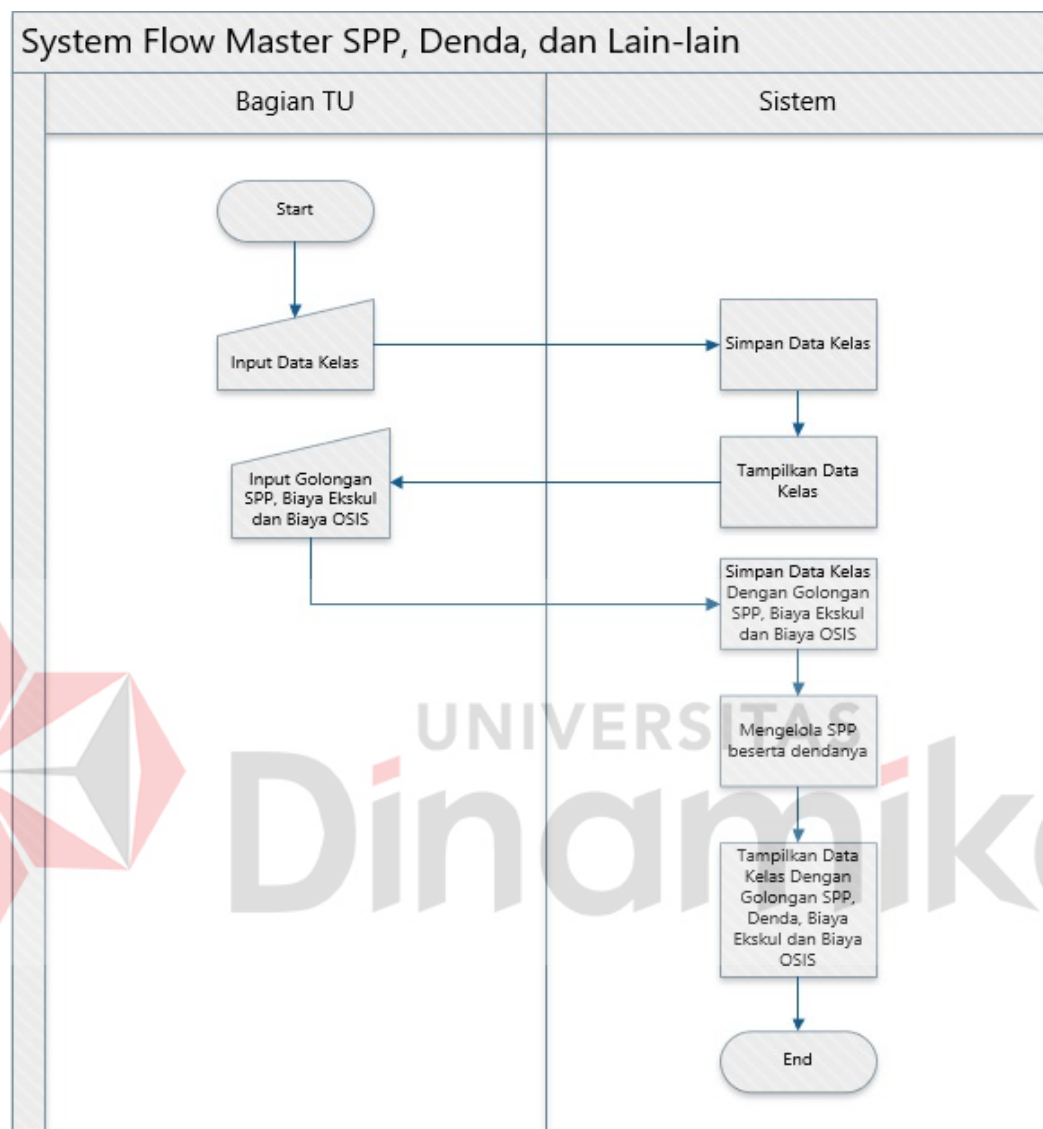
System Flow Master SPP, Denda, dan Lain-lain

Bagian TU

Sistem

Start

Input Data Kelas

Simpan Data Kelas

Tampilkan Data Kelas

Input Golongan SPP, Biaya Ekskul dan Biaya OSIS

Simpan Data Kelas Dengan Golongan SPP, Biaya Ekskul dan Biaya OSIS

Mengelola SPP beserta dendanya

Tampilkan Data Kelas Dengan Golongan SPP, Denda, Biaya Ekskul dan Biaya OSIS

End

UNIVERSITAS

Dinamika